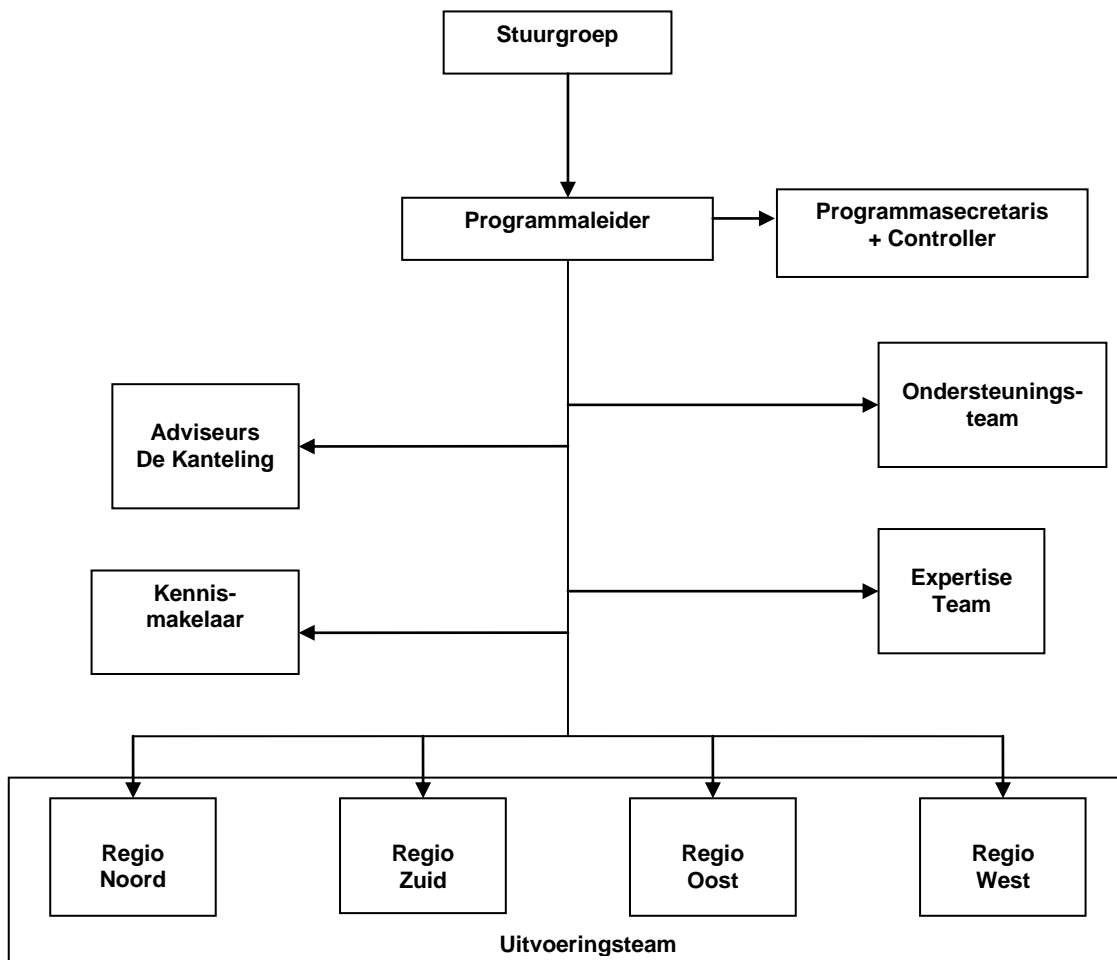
Stuurgroep

Programmaleider

Programmasecretaris + Controller

Ondersteuningsteam

Adviseurs De Kanteling

Expertise Team

Kennismakelaar

Regio Noord

Regio Zuid

Regio Oost

Regio West

Uitvoeringsteam